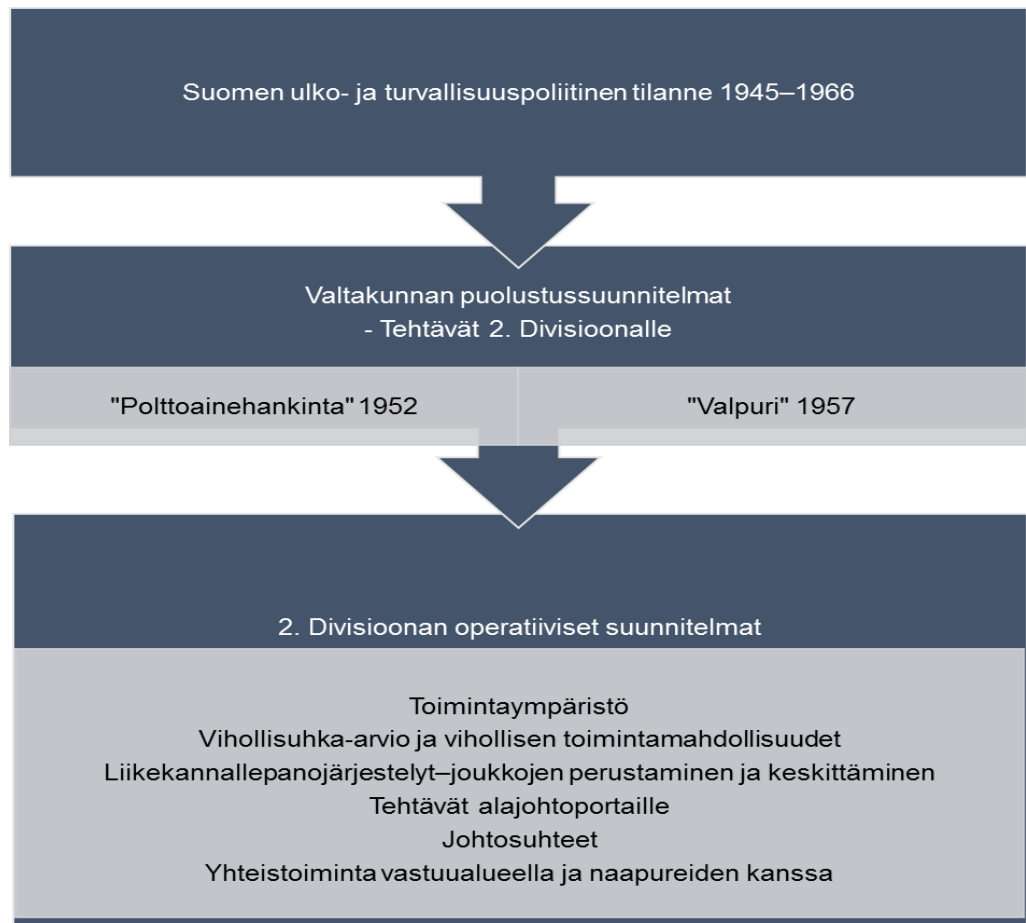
Suomen ulko- ja turvallisuuspoliitinen tilanne 1945–1966

Valtakunnan puolustussuunnitelmat
- Tehtävät 2. Divisioonalle

"Polttoainehankinta" 1952

"Valpuri" 1957

2. Divisioonan operatiiviset suunnitelmat

Toimintaympäristö
Vihollisuhka-arvio ja vihollisen toimintamahdollisuudet
Liikekannallepanojärjestelyt–joukkojen perustaminen ja keskittäminen
Tehtävät alajohtoportaille
Johtosuhteet
Yhteistoiminta vastuualueella ja naapureiden kanssa